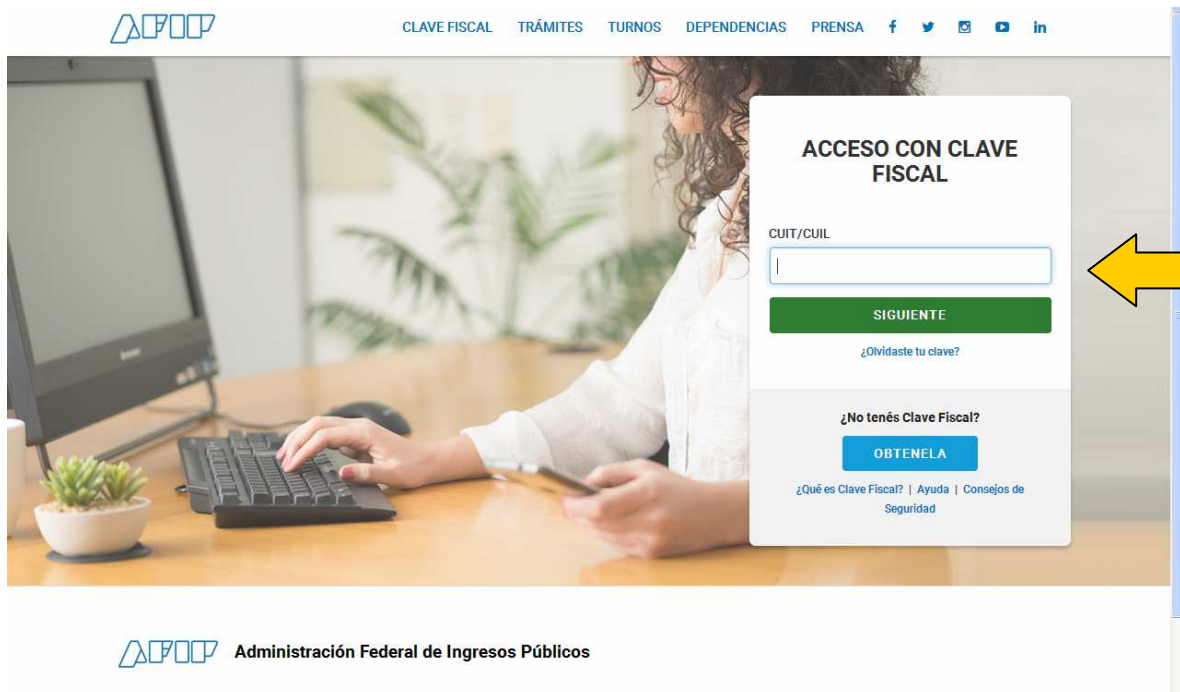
AFIP

CLAVE FISCAL TRÁMITES TURNOS DEPENDENCIAS PRENSA f in

ACCESO CON CLAVE FISCAL

CUIT/CUIL

SIGUIENTE

¿Olvidaste tu clave?

¿No tenés Clave Fiscal?

OBTENELA

¿Qué es Clave Fiscal? | Ayuda | Consejos de Seguridad

AFIP Administración Federal de Ingresos Públicos